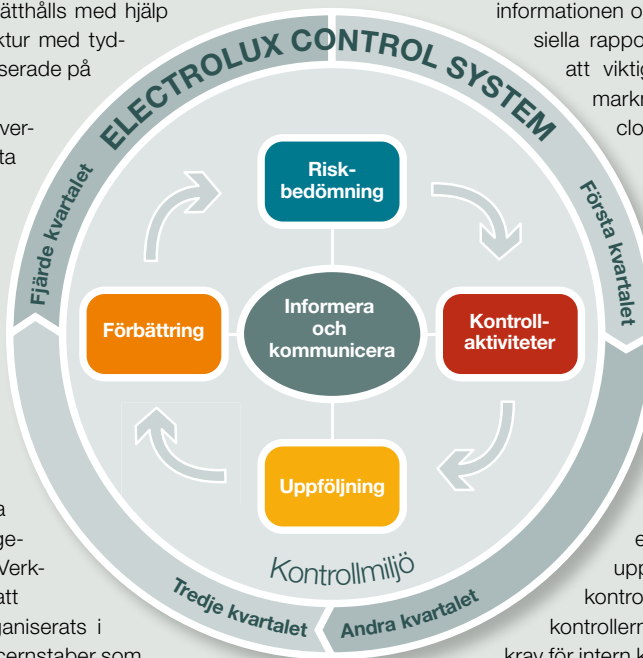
ätthålls med hjälp
ktur med tyd-
serade på

ver-
ta

a
ge-
Verk-
att
ganiserats i
cernstaber som

informationen o
siella rappo
att viktig
markn
clo

e
upp
kontro
kontrollern
krav för intern k

ELECTROLUX CONTROL SYSTEM

Fjärde kvartalet

Första kvartalet

Andra kvartalet

Tredje kvartalet

Risk-bedömning

Kontroll-aktiviteter

Uppföljning

Förbättring

Informera och kommunicera

Kontrollmiljö